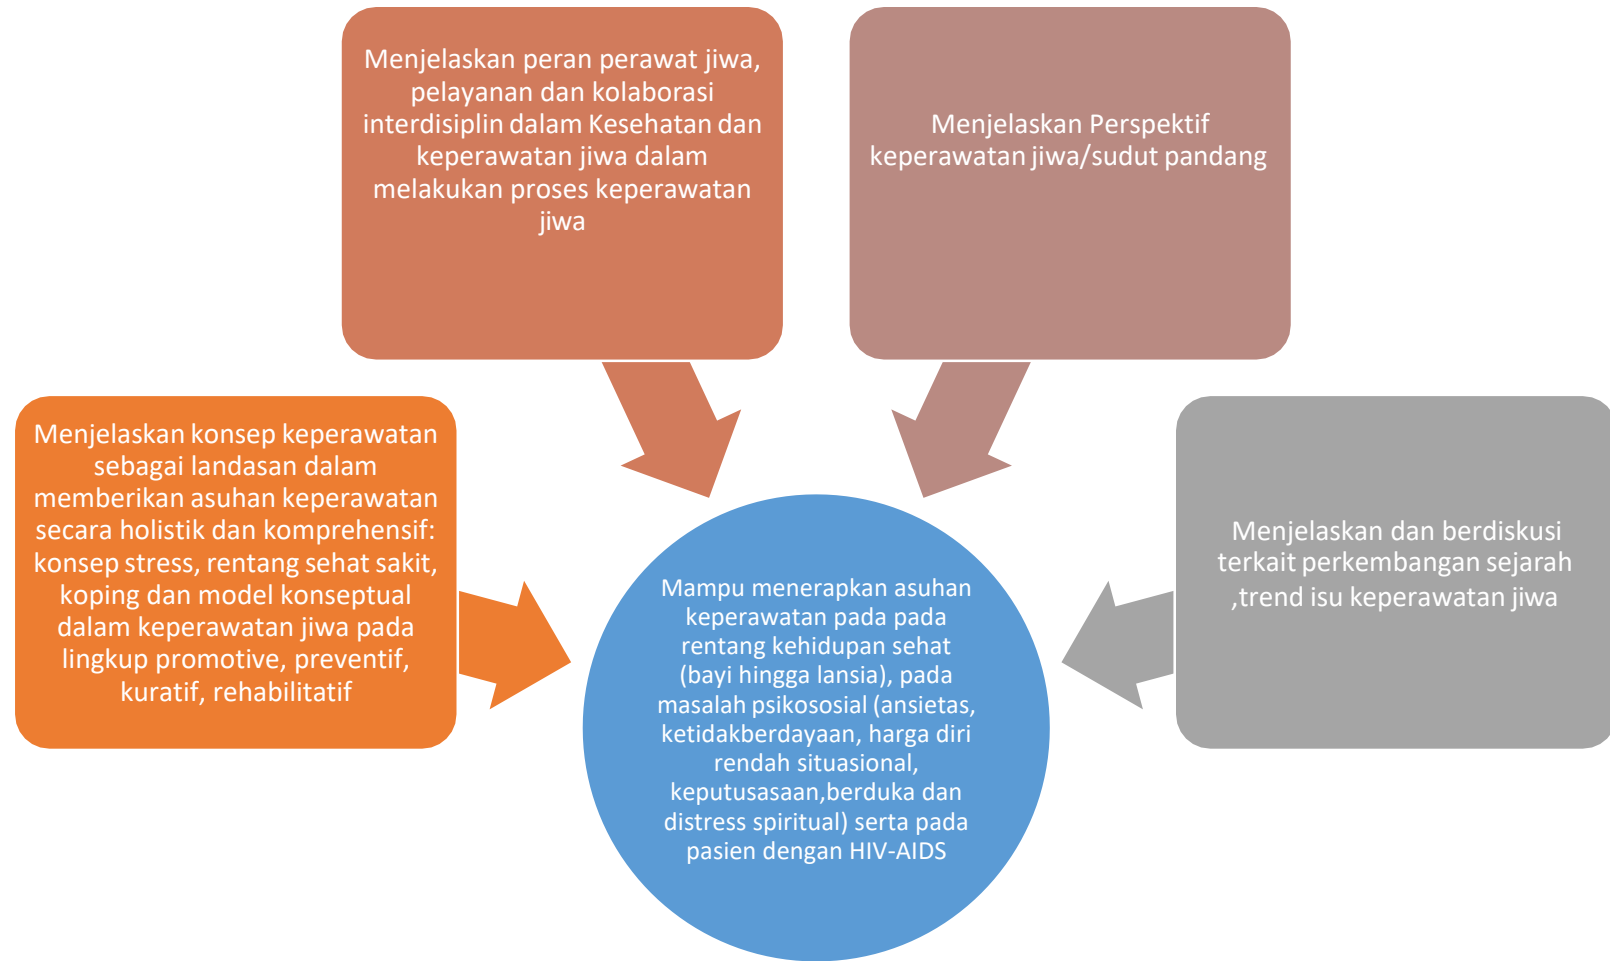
Menjelaskan peran perawat jiwa, pelayanan dan kolaborasi interdisiplin dalam Kesehatan dan keperawatan jiwa dalam melakukan proses keperawatan jiwa

Menjelaskan Perspektif keperawatan jiwa/sudut pandang

Menjelaskan konsep keperawatan sebagai landasan dalam memberikan asuhan keperawatan secara holistik dan komprehensif: konsep stress, rentang sehat sakit, koping dan model konseptual dalam keperawatan jiwa pada lingkup promotive, preventif, kuratif, rehabilitatif

Mampu menerapkan asuhan keperawatan pada pada rentang kehidupan sehat (bayi hingga lansia), pada masalah psikososial (ansietas, ketidakberdayaan, harga diri rendah situasional, keputusasaan,berduka dan distress spiritual) serta pada pasien dengan HIV-AIDS

Menjelaskan dan berdiskusi terkait perkembangan sejarah ,trend isu keperawatan jiwa